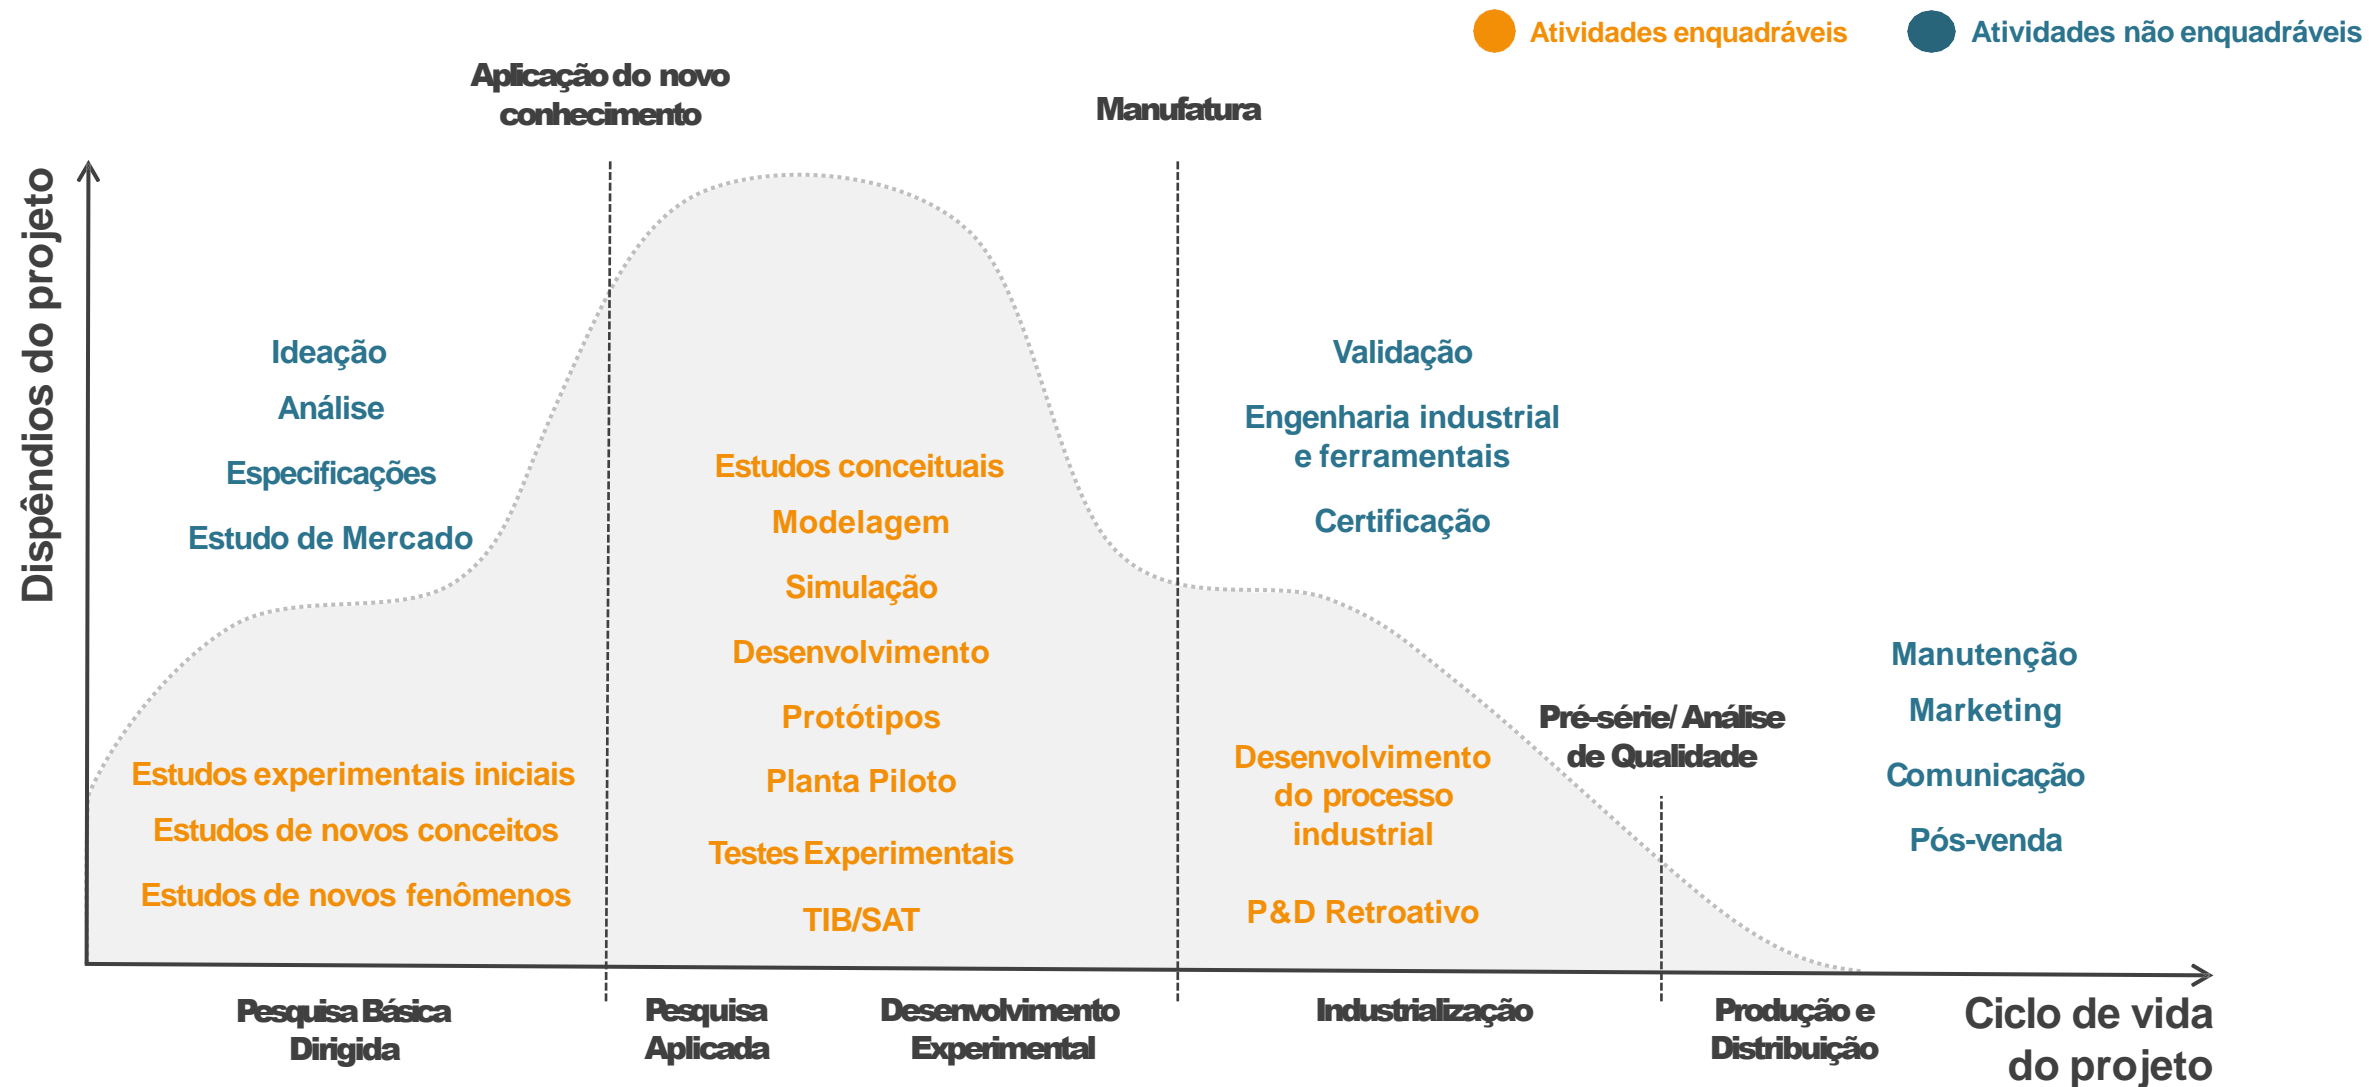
Atividades enquadráveis
Atividades não enquadráveis

Aplicação do novo conhecimento

Manufatura

Dispêndios do projeto

Ideação
Análise
Especificações
Estudo de Mercado

Estudos experimentais iniciais
Estudos de novos conceitos
Estudos de novos fenômenos

Estudos conceituais
Modelagem
Simulação
Desenvolvimento
Protótipos
Planta Piloto
Testes Experimentais
TIB/SAT

Validação
Engenharia industrial e ferramentais
Certificação

Desenvolvimento do processo industrial
P&D Retroativo

Pré-série/ Análise de Qualidade

Manutenção
Marketing
Comunicação
Pós-venda

Pesquisa Básica Dirigida
Pesquisa Aplicada
Desenvolvimento Experimental
Industrialização
Produção e Distribuição
Ciclo de vida do projeto